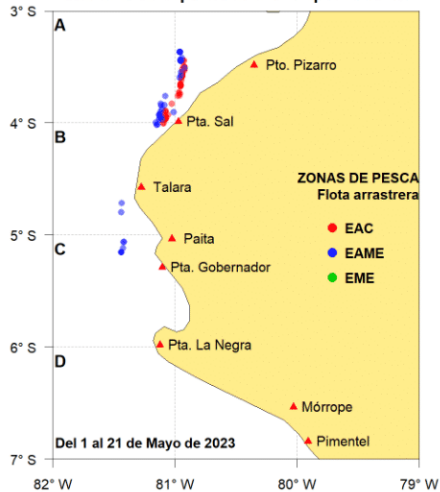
3° S
A
Pto. Pizarro
4° S
B
Pta. Sal
ZONAS DE PESCA
Flota arrastrera
Talara
5° S
C
Paita
EAC
Pta. Gobernador
EAME
EME
6° S
D
Pta. La Negra
Mórrope
Del 1 al 21 de Mayo de 2023
Pimentel
7° S
82° W
81° W
80° W
79° W